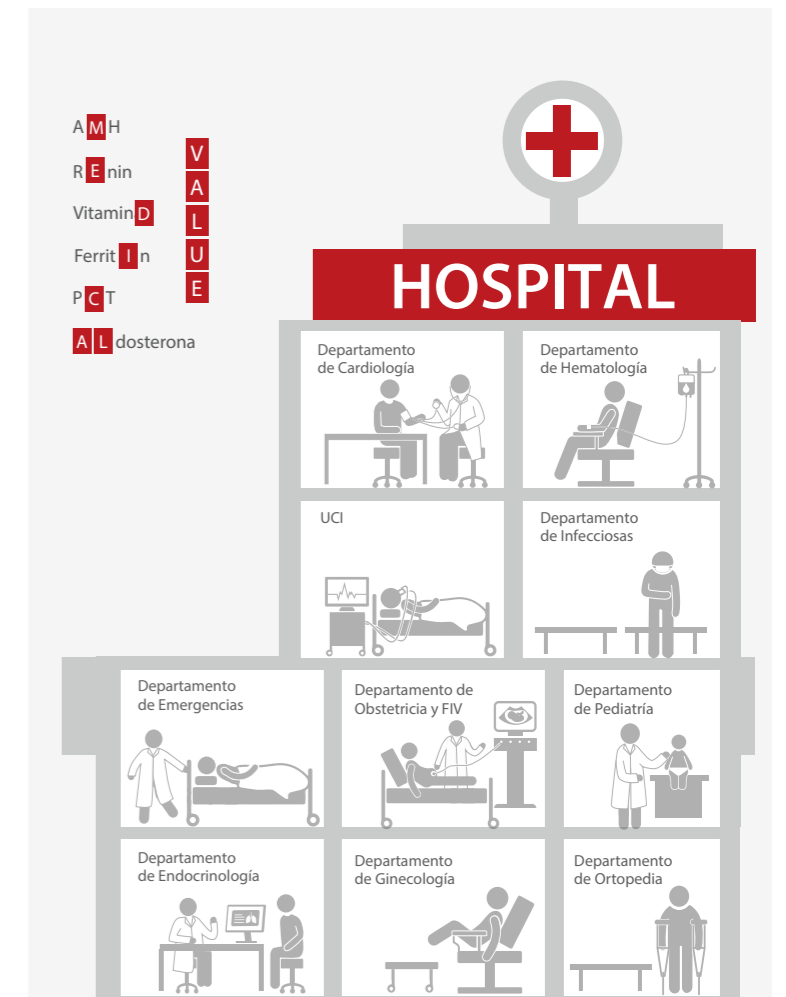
AMH
REnin
VitaminD
FerritIn
PCT
ALdosterona

VALUE

HOSPITAL

Departamento de Cardiología

Departamento de Hematología

UCI

Departamento de Infecciosas

Departamento de Emergencias

Departamento de Obstetricia y FIV

Departamento de Pediatría

Departamento de Endocrinología

Departamento de Ginecología

Departamento de Ortopedia